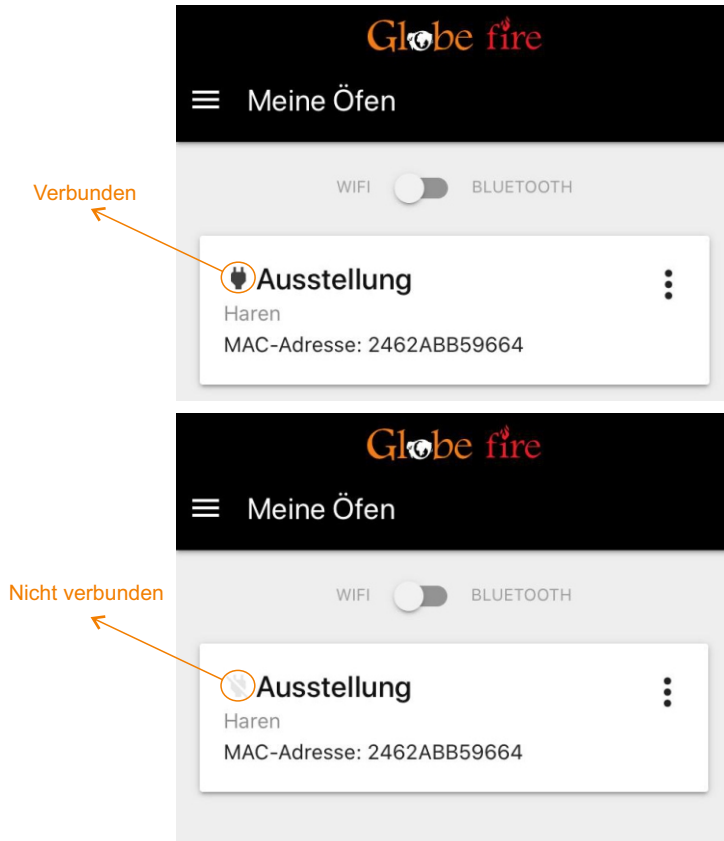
Globe fire

Meine Öfen

Verbunden

WIFI BLUETOOTH

Ausstellung

Haren

MAC-Adresse: 2462ABB59664

Globe fire

Meine Öfen

Nicht verbunden

WIFI BLUETOOTH

Ausstellung

Haren

MAC-Adresse: 2462ABB59664